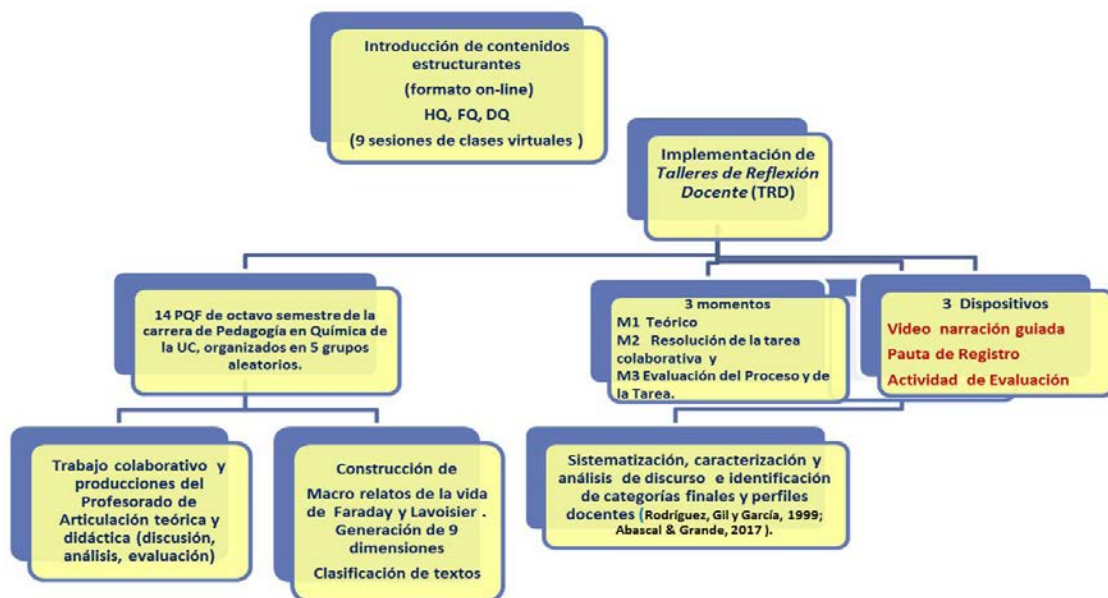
Introducción de contenidos estructurantes

(formato on-line)

HQ, FQ, DQ

(9 sesiones de clases virtuales )

Implementación de *Talleres de Reflexión Docente* (TRD)

14 PQF de octavo semestre de la carrera de Pedagogía en Química de la UC, organizados en 5 grupos aleatorios.

3 momentos
M1 Teórico
M2 Resolución de la tarea colaborativa y
M3 Evaluación del Proceso y de la Tarea.

3 Dispositivos
Video narración guiada
Pauta de Registro
Actividad de Evaluación

Trabajo colaborativo y producciones del Profesorado de Articulación teórica y didáctica (discusión, análisis, evaluación)

Construcción de

Macro relatos de la vida de Faraday y Lavoisier . Generación de 9 dimensiones

Clasificación de textos

Sistematización, caracterización y análisis de discurso e identificación de categorías finales y perfiles docentes (Rodríguez, Gil y García, 1999; Abascal & Grande, 2017 ).